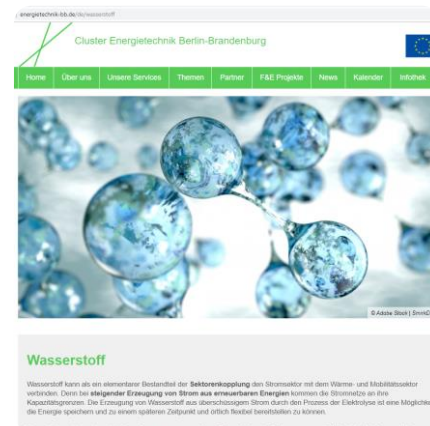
energietechnik-bb.de/

Cluster Energietechnik Berlin-Brandenburg

Home | Über uns | Unsere Services | Themen | Partner | F&E Projekte | News | Kalender | Infothek

© Adobe Stock | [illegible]

Wasserstoff

Wasserstoff kann als ein elementarer Bestandteil der **Sektorenkopplung** den Stromsektor mit dem Wärme- und Mobilitätssektor verbinden. Denn bei **steigender Erzeugung von Strom aus erneuerbaren Energien** können die Stromnetze an ihre Kapazitätsgrenzen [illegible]. Die Erzeugung von Wasserstoff aus überschüssigem Strom durch den Prozess der Elektrolyse ist eine Möglichkeit, die Energie speichern und zu einem späteren Zeitpunkt und örtlich flexibel bereitstellen zu können.